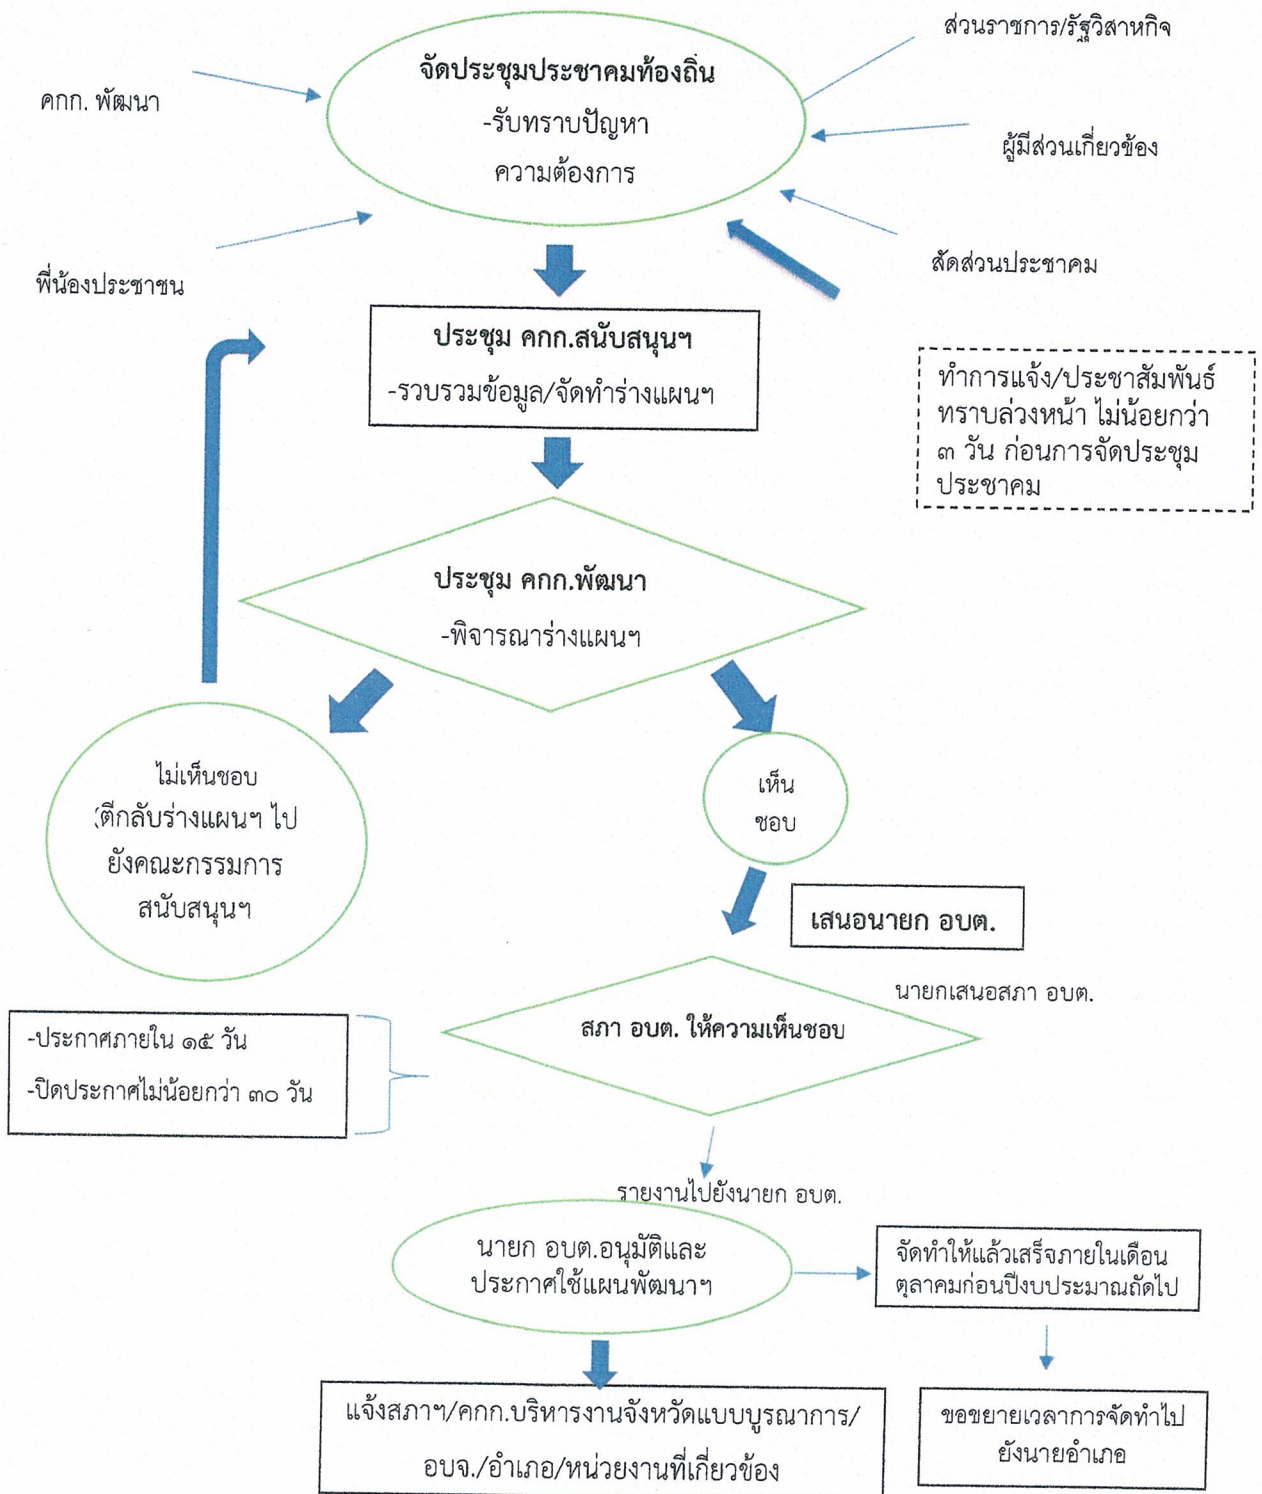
ส่วนราชการ/รัฐวิสาหกิจ

คกก. พัฒนา

จัดประชุมประชาคมท้องถิ่น
-รับทราบปัญหา
ความต้องการ

ผู้มีส่วนเกี่ยวข้อง

พี่น้องประชาชน

สัดส่วนประชาคม

ประชุม คกก.สนับสนุนฯ
-รวบรวมข้อมูล/จัดทำร่างแผนฯ

ทำการแจ้ง/ประชาสัมพันธ์ทราบล่วงหน้า ไม่น้อยกว่า ๓ วัน ก่อนการจัดประชุมประชาคม

ประชุม คกก.พัฒนา
-พิจารณาร่างแผนฯ

ไม่เห็นชอบ
ตีกลับร่างแผนฯ ไป
ยังคณะกรรมการ
สนับสนุนฯ

เห็นชอบ

เสนอนายก อบต.

นายกเสนอสภา อบต.

-ประกาศภายใน ๑๕ วัน
-ปิดประกาศไม่น้อยกว่า ๓๐ วัน

สภา อบต. ให้ความเห็นชอบ

รายงานไปยังนายก อบต.

นายก อบต.อนุมัติและ
ประกาศใช้แผนพัฒนาฯ

จัดทำให้แล้วเสร็จภายในเดือนตุลาคมก่อนปีงบประมาณถัดไป

แจ้งสภาฯ/คกก.บริหารงานจังหวัดแบบบูรณาการ/อบจ./อำเภอ/หน่วยงานที่เกี่ยวข้อง

ขอขยายเวลาการจัดทำไปยังนายอำเภอ